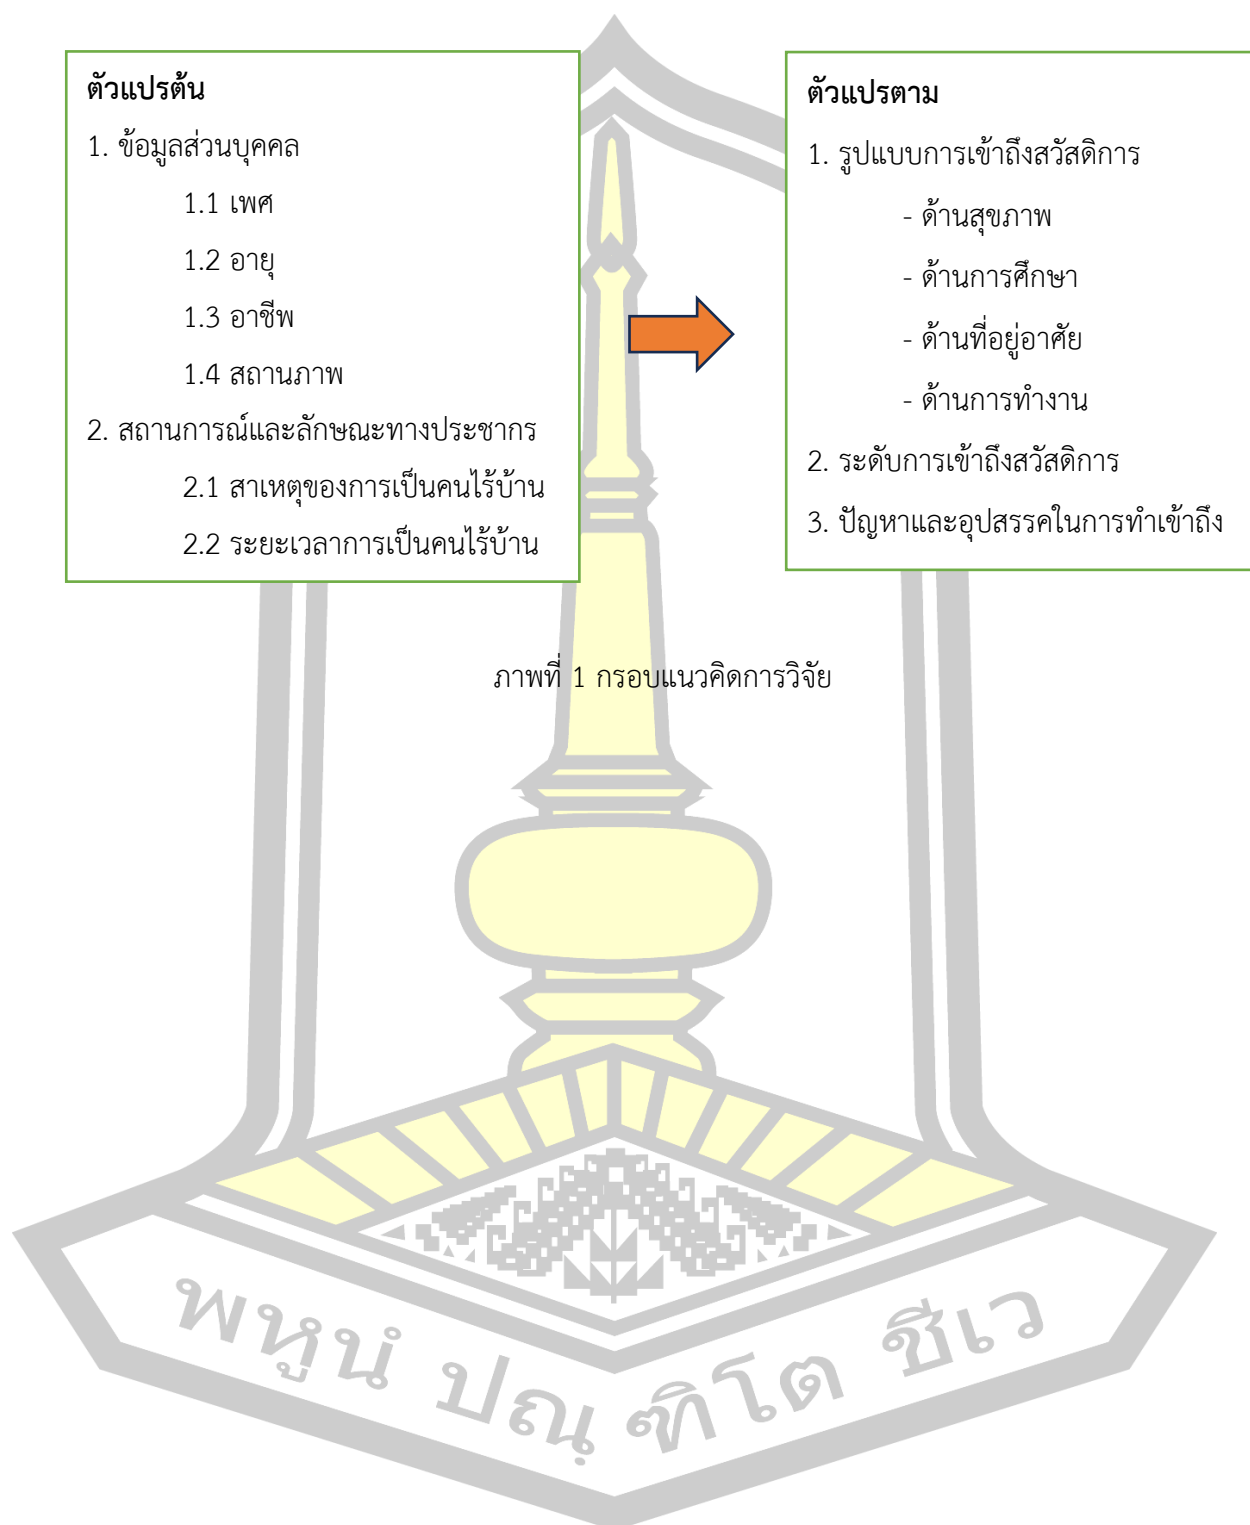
ตัวแปรต้น

1. ข้อมูลส่วนบุคคล

1.1 เพศ

1.2 อายุ

1.3 อาชีพ

1.4 สถานภาพ

2. สถานการณ์และลักษณะทางประชากร

2.1 สาเหตุของการเป็นคนไร้บ้าน

2.2 ระยะเวลาการเป็นคนไร้บ้าน

ตัวแปรตาม

1. รูปแบบการเข้าถึงสวัสดิการ

- ด้านสุขภาพ

- ด้านการศึกษา

- ด้านที่อยู่อาศัย

- ด้านการทำงาน

2. ระดับการเข้าถึงสวัสดิการ

3. ปัญหาและอุปสรรคในการทำเข้าถึง

ภาพที่ 1 กรอบแนวคิดการวิจัย

พหูน ปญฺญ ศิโต ชีเว